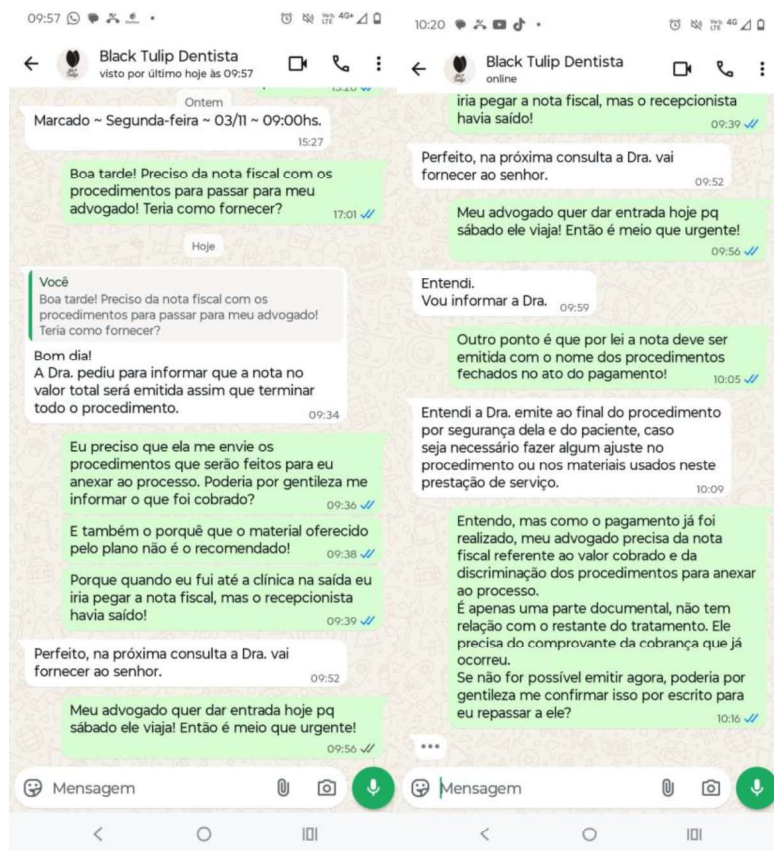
09:57

Black Tulip Dentista
visto por último hoje às 09:57

Ontem

Marcado ~ Segunda-feira ~ 03/11 ~ 09:00hs.
15:27

Boa tarde! Preciso da nota fiscal com os procedimentos para passar para meu advogado! Teria como fornecer?
17:01

Hoje

Você
Boa tarde! Preciso da nota fiscal com os procedimentos para passar para meu advogado! Teria como fornecer?

Bom dia!
A Dra. pediu para informar que a nota no valor total será emitida assim que terminar todo o procedimento.
09:34

Eu preciso que ela me envie os procedimentos que serão feitos para eu anexar ao processo. Poderia por gentileza me informar o que foi cobrado?
09:36

E também o porquê que o material oferecido pelo plano não é o recomendado!
09:38

Porque quando eu fui até a clínica na saída eu iria pegar a nota fiscal, mas o recepcionista havia saído!
09:39

Perfeito, na próxima consulta a Dra. vai fornecer ao senhor.
09:52

Meu advogado quer dar entrada hoje pq sábado ele viaja! Então é meio que urgente!
09:56

Mensagem

10:20

Black Tulip Dentista
online

iria pegar a nota fiscal, mas o recepcionista havia saído!
09:39

Perfeito, na próxima consulta a Dra. vai fornecer ao senhor.
09:52

Meu advogado quer dar entrada hoje pq sábado ele viaja! Então é meio que urgente!
09:56

Entendi.
Vou informar a Dra.
09:59

Outro ponto é que por lei a nota deve ser emitida com o nome dos procedimentos fechados no ato do pagamento!
10:05

Entendi a Dra. emite ao final do procedimento por segurança dela e do paciente, caso seja necessário fazer algum ajuste no procedimento ou nos materiais usados neste prestação de serviço.
10:09

Entendo, mas como o pagamento já foi realizado, meu advogado precisa da nota fiscal referente ao valor cobrado e da discriminação dos procedimentos para anexar ao processo.
É apenas uma parte documental, não tem relação com o restante do tratamento. Ele precisa do comprovante da cobrança que já ocorreu.
Se não for possível emitir agora, poderia por gentileza me confirmar isso por escrito para eu repassar a ele?
10:16

Mensagem